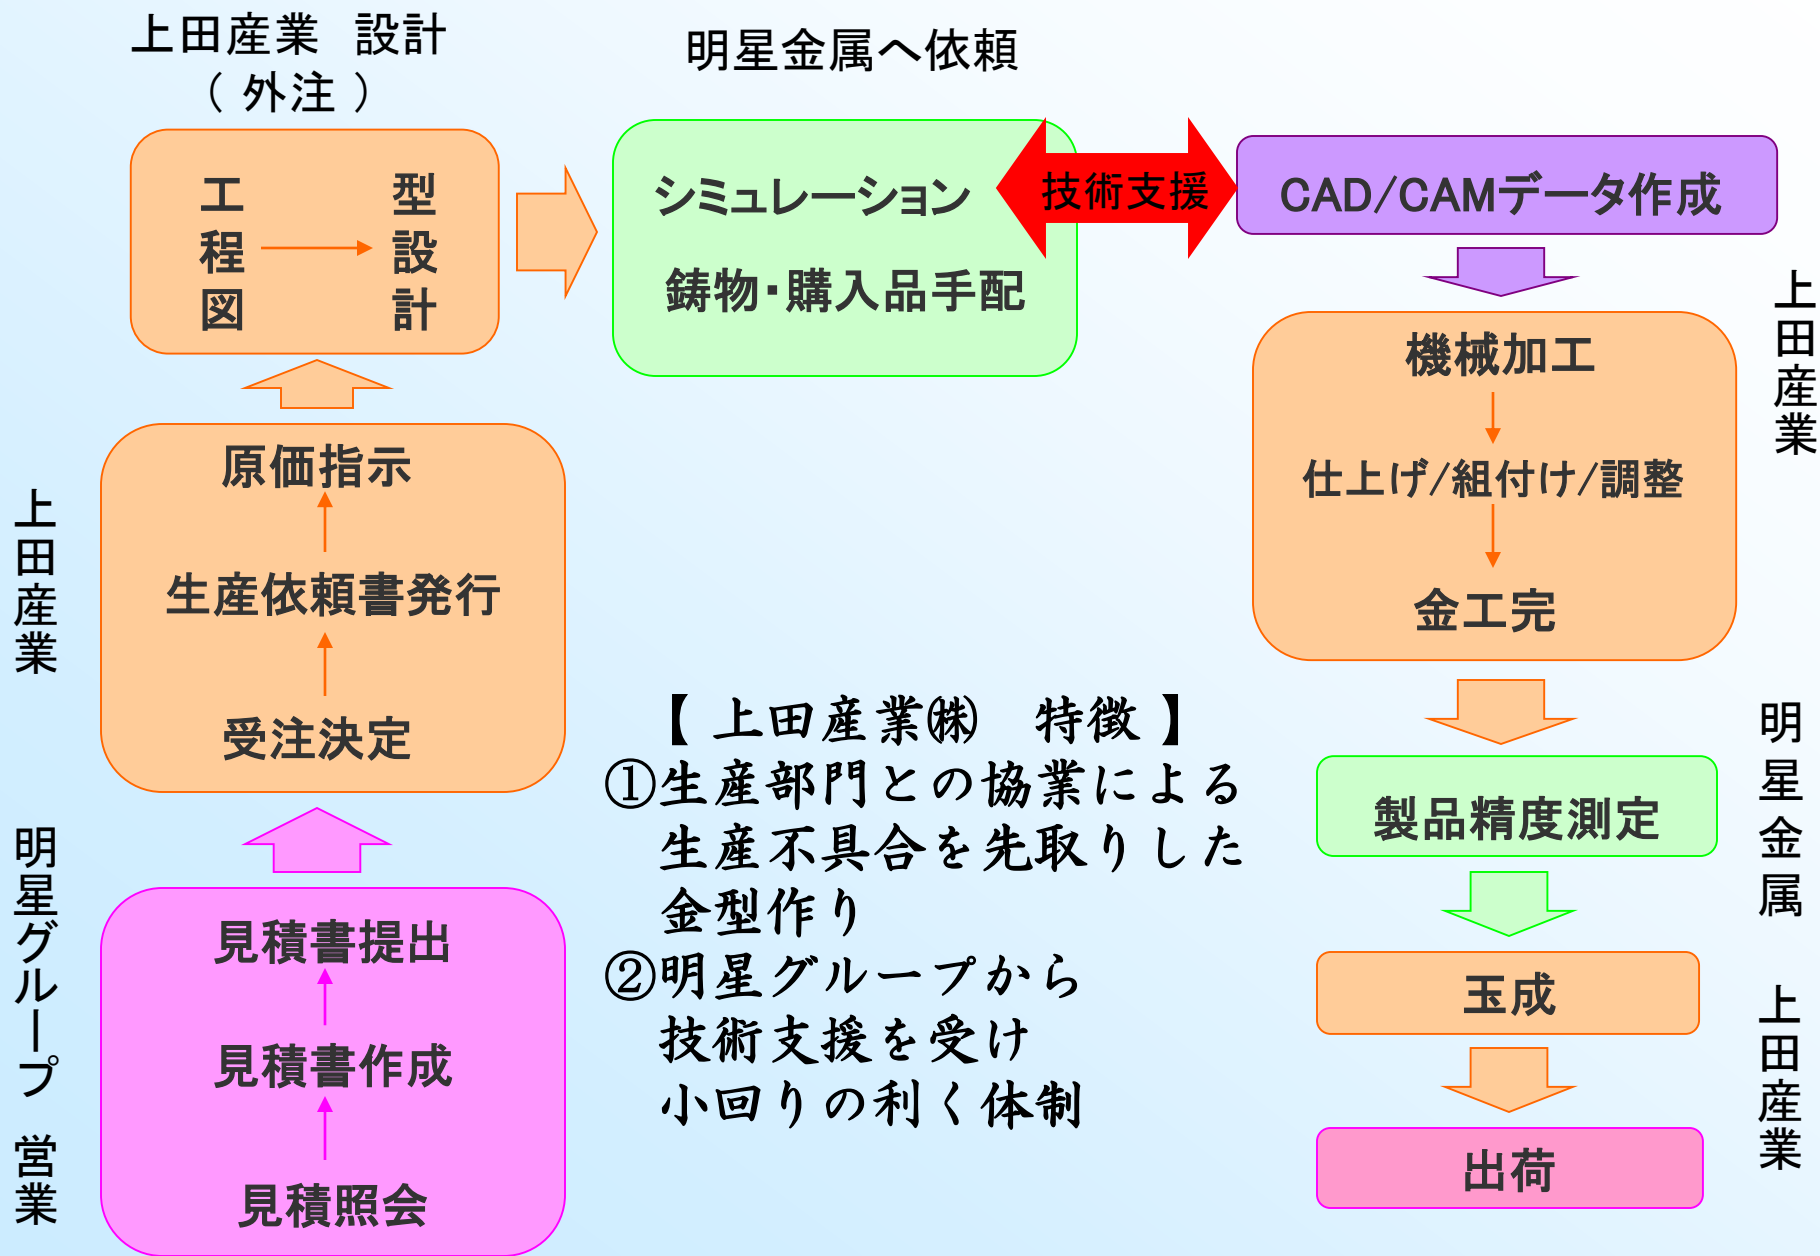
上田産業　設計
（外注）

明星金属へ依頼

工程図

型設計

シミュレーション

鋳物･購入品手配

技術支援

CAD/CAMデータ作成

上田産業

機械加工

仕上げ/組付け/調整

金工完

原価指示

生産依頼書発行

受注決定

上田産業

【 上田産業㈱　特徴 】
①生産部門との協業による生産不具合を先取りした金型作り
②明星グループから技術支援を受け小回りの利く体制

明星金属

製品精度測定

玉成

上田産業

出荷

明星グループ　営業

見積書提出

見積書作成

見積照会